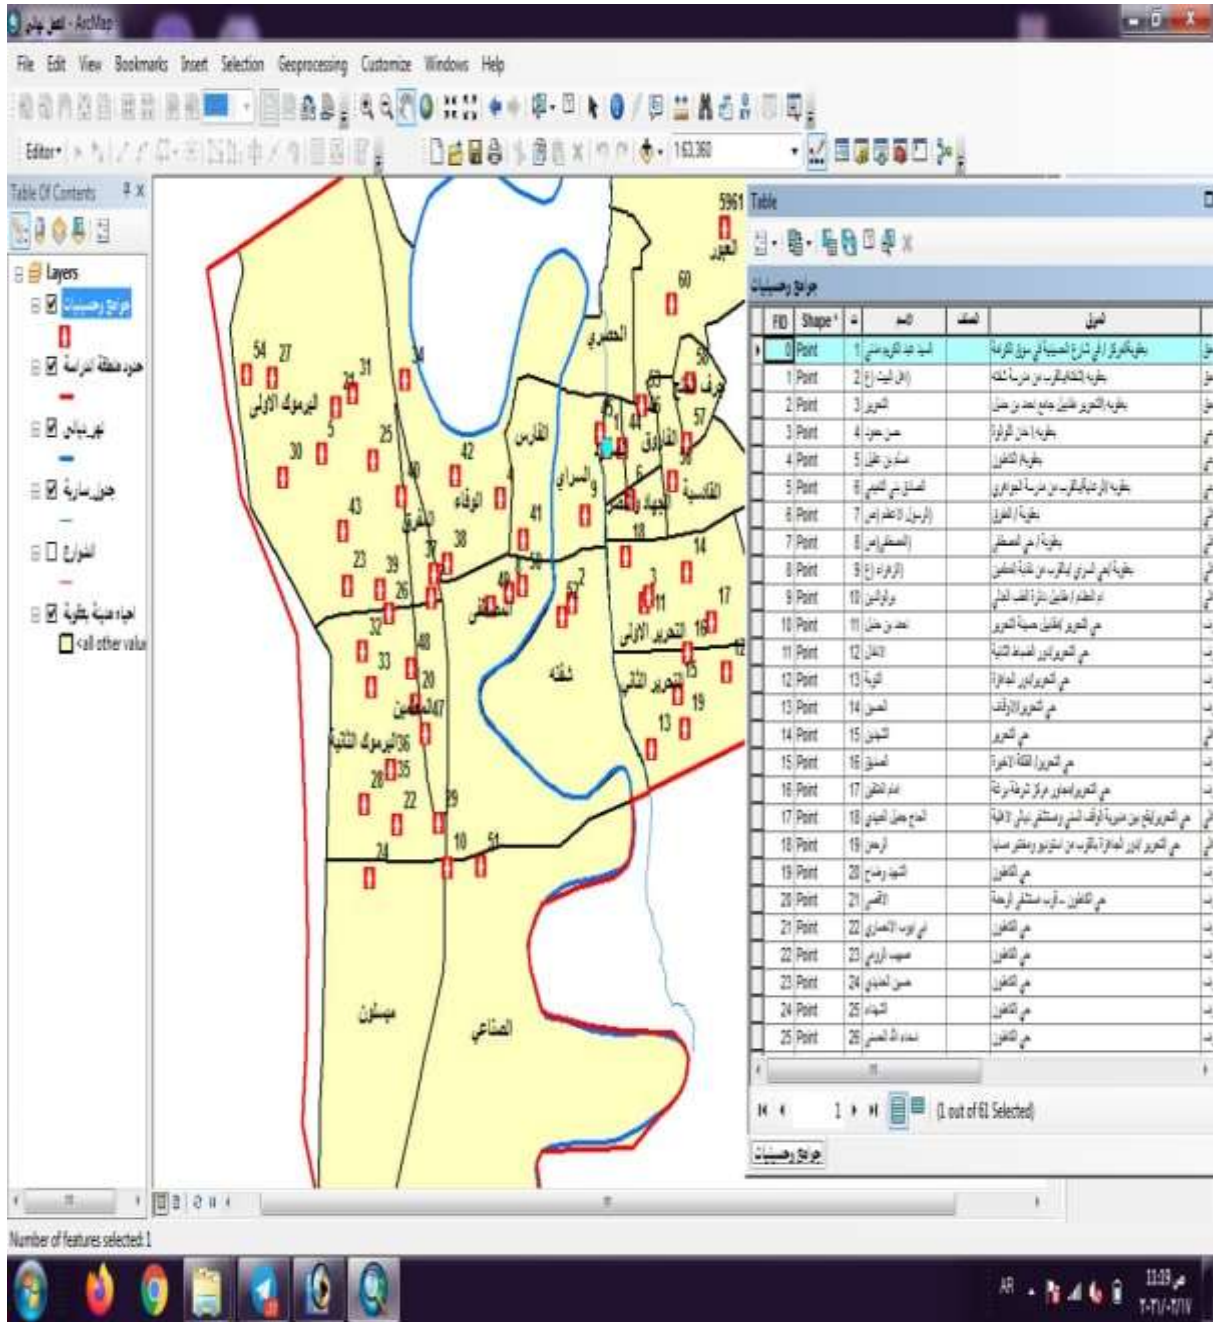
العمل نهائي - ArcMap

File Edit View Bookmarks Insert Selection Geoprocessing Customize Windows Help

Editor▾

1:63,360

Table Of Contents

Layers
جوامع وحسينيات
حدود منطقة الدراسة
نهر دبالي
جدول سارية
الشوارع
احياء مدينة بعقوبة
<all other values>

5961
العبور
60
الحصيري
56
المعلمين
57
القاطع
الغالبية
الفارس
السراي
التكية
الوفاء
اليرموك الاولى
المصطفى
التحرير الاولى
التحرير الثاني
شفته
اليرموك الثانية
الصناعي
ميسلون
المقدس
54 27 31 34 30 25 42 40 43 41 23 39 38 26 37 32 48 33 20 47 36 28 35 22 29 10 51 24 18 14 17 16 15 12 19 13 11 52 7

Table

جوامع وحسينيات

| FID | Shape * | ت | الاسم | الصنف | الموقع |
|---|---|---|---|---|---|
| 0 | Point | 1 | السيد عبد الكريم مدني | | بعقوبة/المركز قرب شارع الحسينية قرب سوق الخضارة |
| 1 | Point | 2 | (ال البيت ع) | | بعقوبة/التكية/بالقرب من مدرسة شفته |
| 2 | Point | 3 | التحرير | | بعقوبة/التحرير مقابل جامع محمد بن جميل |
| 3 | Point | 4 | حسن حمود | | بعقوبة /حي الوفاء |
| 4 | Point | 5 | سالم بن عقيل | | بعقوبة/الكاطون |
| 5 | Point | 6 | الصادق بن العيني | | بعقوبة/السراي بالقرب من مدرسة الجواهري |
| 6 | Point | 7 | (الرسول الاعظم ص) | | بعقوبة / الفارس |
| 7 | Point | 8 | (المصطفى ص) | | بعقوبة / حي المصطفى |
| 8 | Point | 9 | (الزهراء ع) | | بعقوبة /حي السراي بالقرب من نقابة المعلمين |
| 9 | Point | 10 | برلوبرلو | | ام الطعام /مقابل دائرة الصف الدائم |
| 10 | Point | 11 | محمد بن جميل | | حي التحرير /مقابل حسينية التحرير |
| 11 | Point | 12 | الامال | | حي التحرير/قرب الضيافة الثانية |
| 12 | Point | 13 | التوبة | | حي التحرير/قرب المحافظة |
| 13 | Point | 14 | الصدر | | حي التحرير/الاوقاف |
| 14 | Point | 15 | الشهداء | | حي التحرير |
| 15 | Point | 16 | الصديق | | حي التحرير/ الثقة الاخيرة |
| 16 | Point | 17 | ادم الطفي | | حي التحرير/مجاور مركز شرطة |
| 17 | Point | 18 | الحاج جميل العيدي | | حي التحرير/تقع بين مديرية أوقاف السنة ومستشفى ديالى الاهلية |
| 18 | Point | 19 | الرحمن | | حي التحرير/قرب المحافظة بالقرب من استوديو ومختبر |
| 19 | Point | 20 | الشهيد وضاح | | حي الكاطون |
| 20 | Point | 21 | الاقصى | | حي الكاطون .. قرب مستشفى الرحمة |
| 21 | Point | 22 | ابي ايوب الانصاري | | حي الكاطون |
| 22 | Point | 23 | صهيب الرومي | | حي الكاطون |
| 23 | Point | 24 | حسن العبيدي | | حي الكاطون |
| 24 | Point | 25 | الشهداء | | حي الكاطون |
| 25 | Point | 26 | شداد ال الحسن | | حي الكاطون |

1 (1 out of 61 Selected)

جوامع وحسينيات

Number of features selected: 1

AR
11:09 م
٢٠٢١/٠٢/١٧